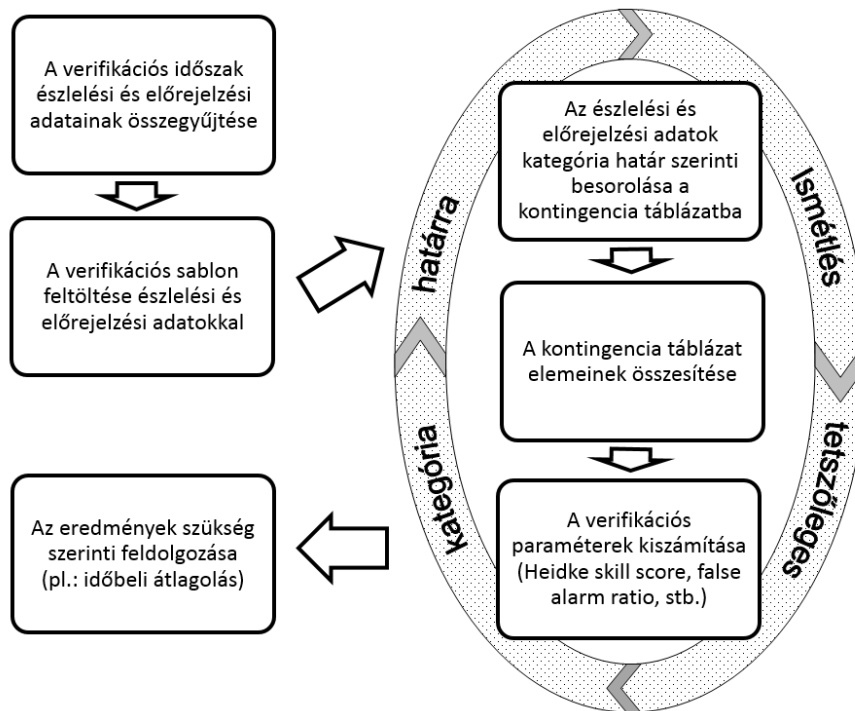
A verifikációs időszak észlelési és előrejelzési adatainak összegyűjtése

A verifikációs sablon feltöltése észlelési és előrejelzési adatokkal

Az eredmények szükség szerinti feldolgozása (pl.: időbeli átlagolás)

Az észlelési és előrejelzési adatok kategória határ szerinti besorolása a kontingencia táblázatba

A kontingencia táblázat elemeinek összesítése

A verifikációs paraméterek kiszámítása (Heidke skill score, false alarm ratio, stb.)

kategória határra

Ismétlés tetszőleges